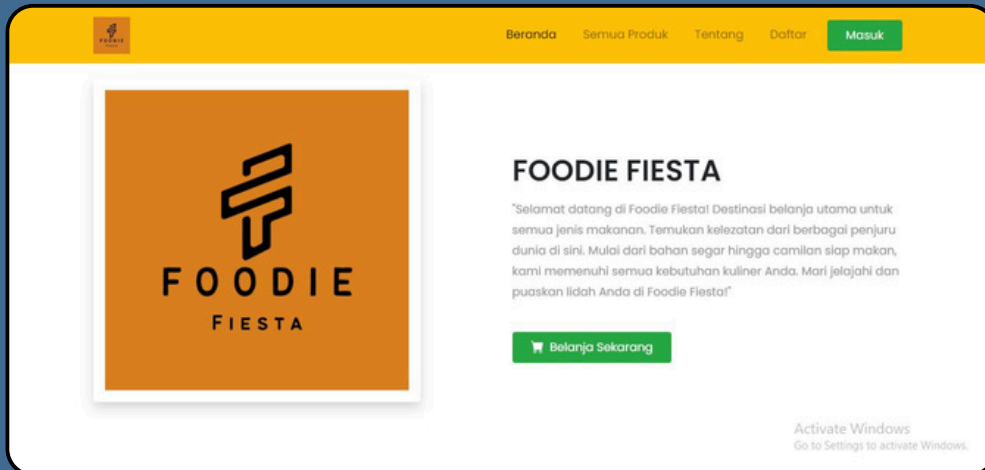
FOODIE FIESTA

Beranda Semua Produk Tentang Daftar Masuk

FOODIE
FIESTA

FOODIE FIESTA

"Selamat datang di Foodie Fiesta! Destinasi belanja utama untuk semua jenis makanan. Temukan kelezatan dari berbagai penjuru dunia di sini. Mulai dari bahan segar hingga camilan siap makan, kami memenuhi semua kebutuhan kuliner Anda. Mari jelajahi dan puaskan lidah Anda di Foodie Fiesta!"

Belanja Sekarang

Activate Windows
Go to Settings to activate Windows.